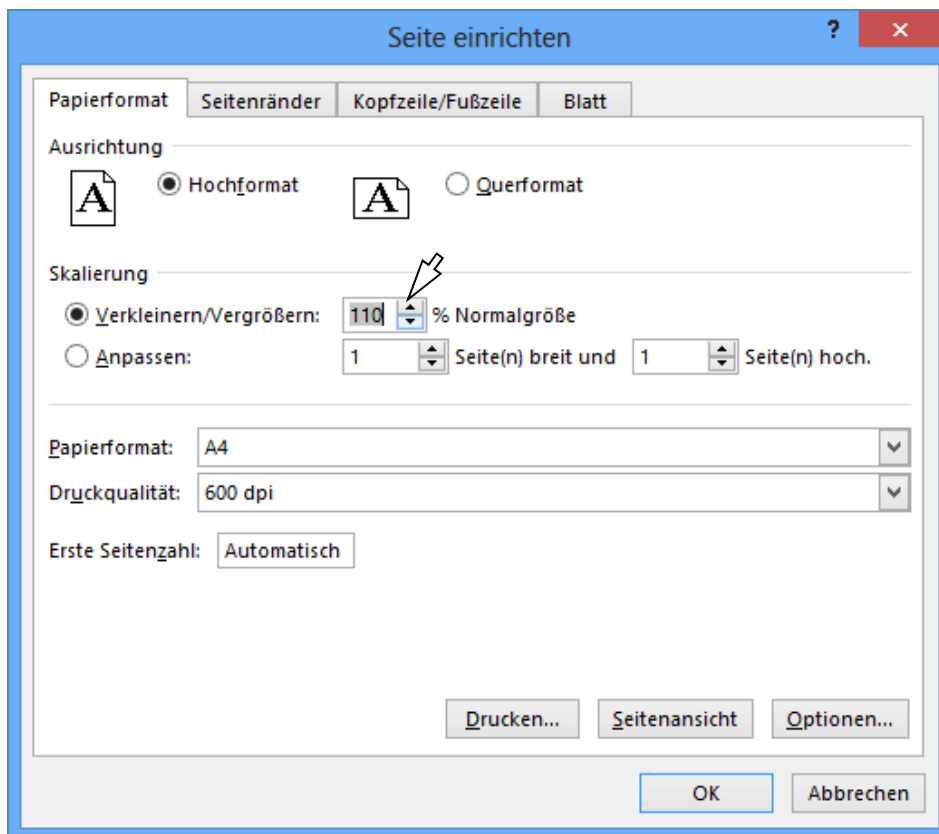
Seite einrichten

?
×

Papierformat | Seitenränder | Kopfzeile/Fußzeile | Blatt

Ausrichtung

A
Hochformat
A
Querformat

Skalierung

Verkleinern/Vergrößern: 110 % Normalgröße
Anpassen: 1 Seite(n) breit und 1 Seite(n) hoch.

Papierformat: A4
Druckqualität: 600 dpi

Erste Seitenzahl: Automatisch

Drucken...
Seitenansicht
Optionen...

OK
Abbrechen